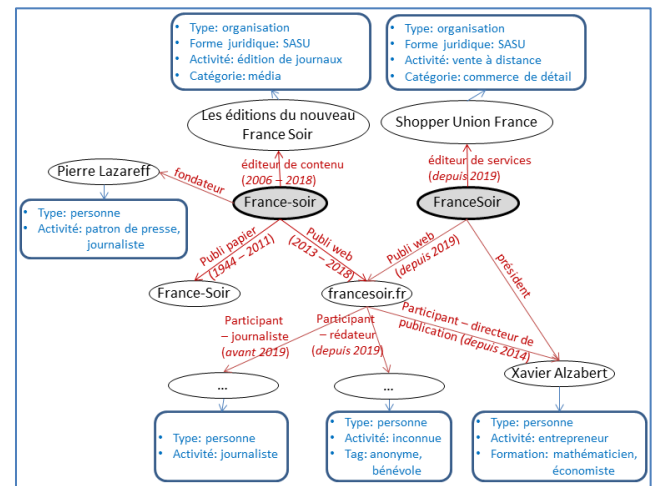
Type: organisation
Forme juridique: SASU
Activité: édition de journaux
Catégorie: média

Type: organisation
Forme juridique: SASU
Activité: vente à distance
Catégorie: commerce de détail

Les éditions du nouveau France Soir

Shopper Union France

éditeur de contenu (2006 – 2018)

éditeur de services (depuis 2019)

Pierre Lazareff

fondateur

France-soir

FranceSoir

Type: personne
Activité: patron de presse, journaliste

Publi papier (1944 – 2011)

Publi web (2013 – 2018)

Publi web (depuis 2019)

président

France-Soir

francesoir.fr

Participant – journaliste (avant 2019)

Participant – rédateur (depuis 2019)

Participant – directeur de publication (depuis 2014)

...

...

Xavier Alzabert

Type: personne
Activité: journaliste

Type: personne
Activité: inconnue
Tag: anonyme, bénévole

Type: personne
Activité: entrepreneur
Formation: mathématicien, économiste